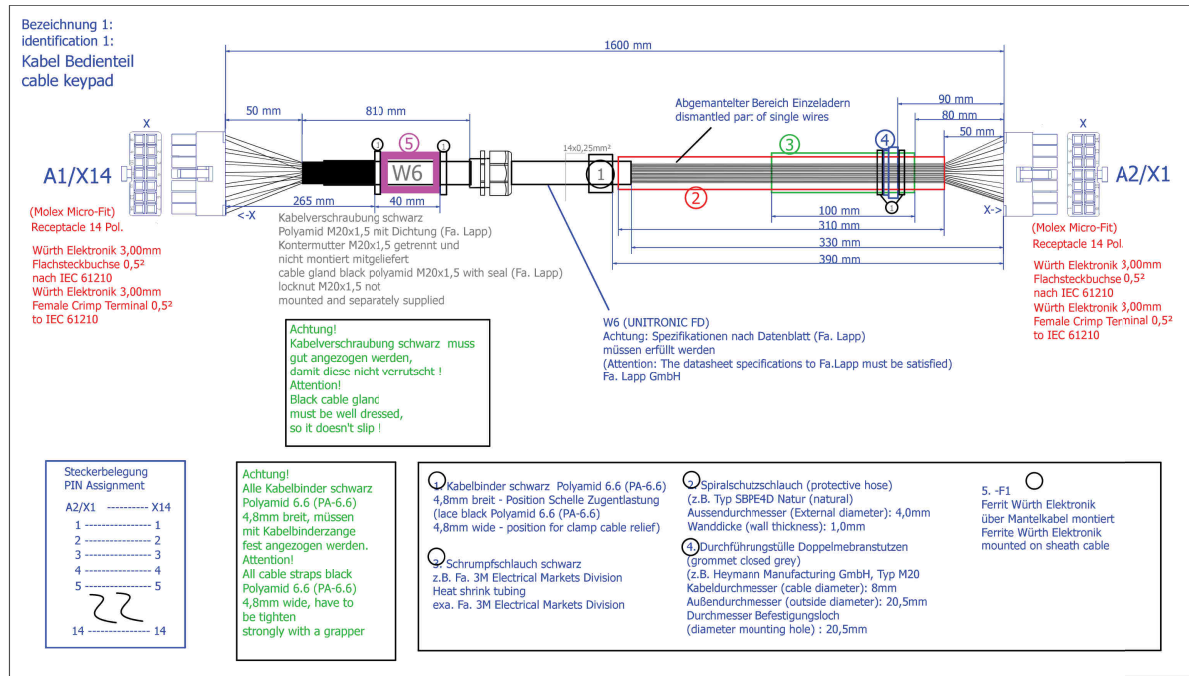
Bezeichnung 1:
identification 1:
Kabel Bedienteil
cable keypad

1600 mm

50 mm
810 mm
X
A1/X14
(Molex Micro-Fit)
Receptacle 14 Pol.
Würth Elektronik 3,00mm
Flachsteckbuchse 0,5²
nach IEC 61210
Würth Elektronik 3,00mm
Female Crimp Terminal 0,5²
to IEC 61210

<-X
265 mm
5
W6
40 mm
14x0,25mm²
1

Kabelverschraubung schwarz
Polyamid M20x1,5 mit Dichtung (Fa. Lapp)
Kontermutter M20x1,5 getrennt und
nicht montiert mitgeliefert
cable gland black polyamid M20x1,5 with seal (Fa. Lapp)
locknut M20x1,5 not
mounted and separately supplied

Abgemantelter Bereich Einzeladern
dismantled part of single wires
3
4
2
90 mm
80 mm
50 mm
100 mm
310 mm
330 mm
390 mm
X
X->
A2/X1
(Molex Micro-Fit)
Receptacle 14 Pol.
Würth Elektronik 3,00mm
Flachsteckbuchse 0,5²
nach IEC 61210
Würth Elektronik 3,00mm
Female Crimp Terminal 0,5²
to IEC 61210

Achtung!
Kabelverschraubung schwarz muss
gut angezogen werden,
damit diese nicht verrutscht !
Attention!
Black cable gland
must be well dressed,
so it doesn't slip !

W6 (UNITRONIC FD)
Achtung: Spezifikationen nach Datenblatt (Fa. Lapp)
müssen erfüllt werden
(Attention: The datasheet specifications to Fa.Lapp must be satisfied)
Fa. Lapp GmbH

Steckerbelegung
PIN Assignment
A2/X1 --------- X14
1 ---------------- 1
2 ---------------- 2
3 ---------------- 3
4 ---------------- 4
5 ---------------- 5
14 -------------- 14

Achtung!
Alle Kabelbinder schwarz
Polyamid 6.6 (PA-6.6)
4,8mm breit, müssen
mit Kabelbinderzange
fest angezogen werden.
Attention!
All cable straps black
Polyamid 6.6 (PA-6.6)
4,8mm wide, have to
be tighten
strongly with a grapper

1. Kabelbinder schwarz Polyamid 6.6 (PA-6.6)
4,8mm breit - Position Schelle Zugentlastung
(lace black Polyamid 6.6 (PA-6.6)
4,8mm wide - position for clamp cable relief)

2. Spiralschutzschlauch (protective hose)
(z.B. Typ SBPE4D Natur (natural)
Aussendurchmesser (External diameter): 4,0mm
Wanddicke (wall thickness): 1,0mm

5. -F1
Ferrit Würth Elektronik
über Mantelkabel montiert
Ferrite Würth Elektronik
mounted on sheath cable

3. Schrumpfschlauch schwarz
z.B. Fa. 3M Electrical Markets Division
Heat shrink tubing
exa. Fa. 3M Electrical Markets Division

4. Durchführungstülle Doppelmebranstutzen
(grommet closed grey)
(z.B. Heymann Manufacturing GmbH, Typ M20
Kabeldurchmesser (cable diameter): 8mm
Außendurchmesser (outside diameter): 20,5mm
Durchmesser Befestigungsloch
(diameter mounting hole) : 20,5mm